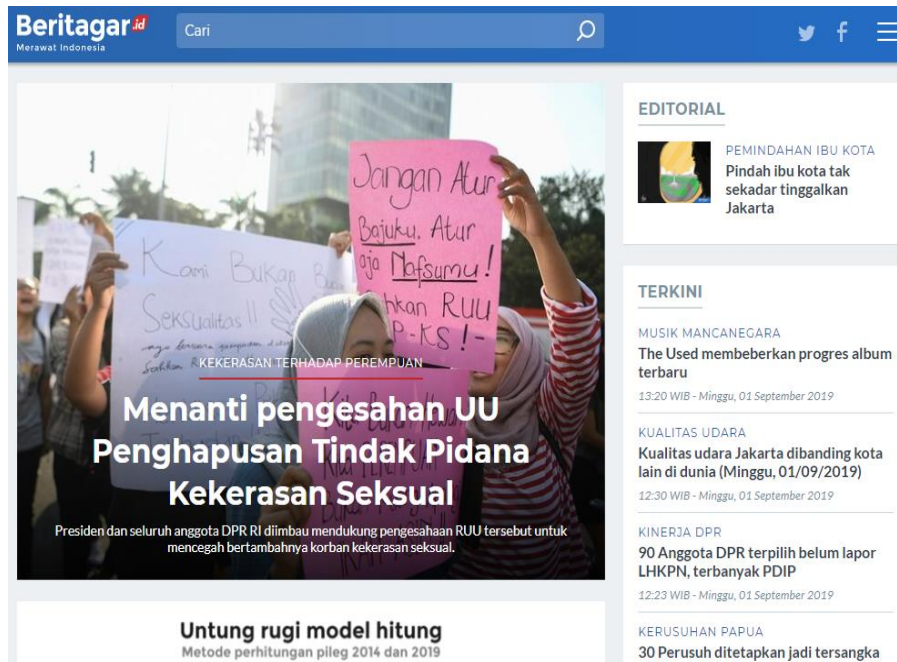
Beritagar.id
Merawat Indonesia
Cari

Jangan Atur Bajuku. Atur aja Nafsumu! Sahkan RUU P-KS!

Kami Bukan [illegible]
Seksualitas !!

KEKERASAN TERHADAP PEREMPUAN

Menanti pengesahan UU Penghapusan Tindak Pidana Kekerasan Seksual

Presiden dan seluruh anggota DPR RI diimbau mendukung pengesahaan RUU tersebut untuk mencegah bertambahnya korban kekerasan seksual.

Untung rugi model hitung
Metode perhitungan pileg 2014 dan 2019

EDITORIAL

PEMINDAHAN IBU KOTA
Pindah ibu kota tak sekadar tinggalkan Jakarta

TERKINI

MUSIK MANCANEGARA
The Used membeberkan progres album terbaru
13:20 WIB - Minggu, 01 September 2019

KUALITAS UDARA
Kualitas udara Jakarta dibanding kota lain di dunia (Minggu, 01/09/2019)
12:30 WIB - Minggu, 01 September 2019

KINERJA DPR
90 Anggota DPR terpilih belum lapor LHKPN, terbanyak PDIP
12:23 WIB - Minggu, 01 September 2019

KERUSUHAN PAPUA
30 Perusuh ditetapkan jadi tersangka